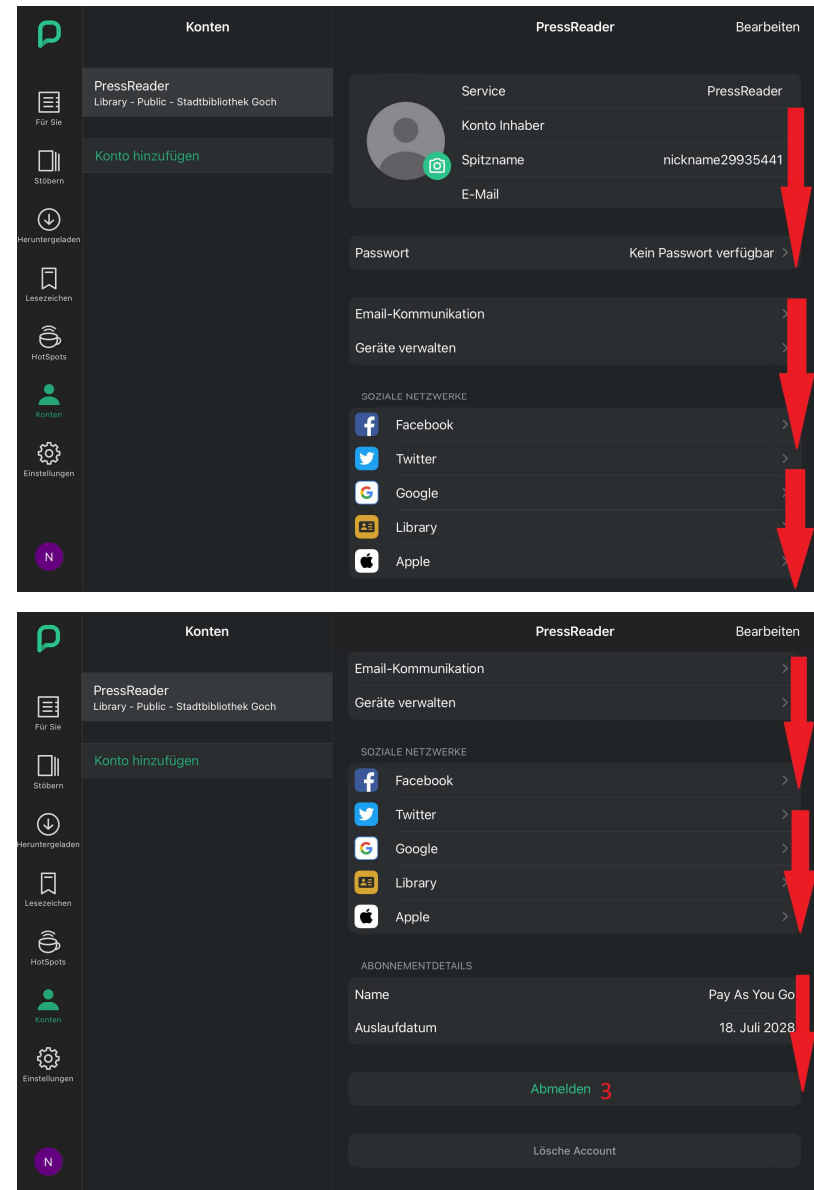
Für Sie
Stöbern
Heruntergeladen
Lesezeichen
HotSpots
Konten
Einstellungen
N

Konten

PressReader
Library - Public - Stadtbibliothek Goch

Konto hinzufügen

PressReader
Bearbeiten

Service PressReader
Konto Inhaber
Spitzname nickname29935441
E-Mail

Passwort Kein Passwort verfügbar

Email-Kommunikation
Geräte verwalten

SOZIALE NETZWERKE
Facebook
Twitter
Google
Library
Apple

Für Sie
Stöbern
Heruntergeladen
Lesezeichen
HotSpots
Konten
Einstellungen
N

Konten

PressReader
Library - Public - Stadtbibliothek Goch

Konto hinzufügen

PressReader
Bearbeiten

Email-Kommunikation
Geräte verwalten

SOZIALE NETZWERKE
Facebook
Twitter
Google
Library
Apple

ABONNEMENTDETAILS
Name Pay As You Go
Auslaufdatum 18. Juli 2028

Abmelden 3

Lösche Account